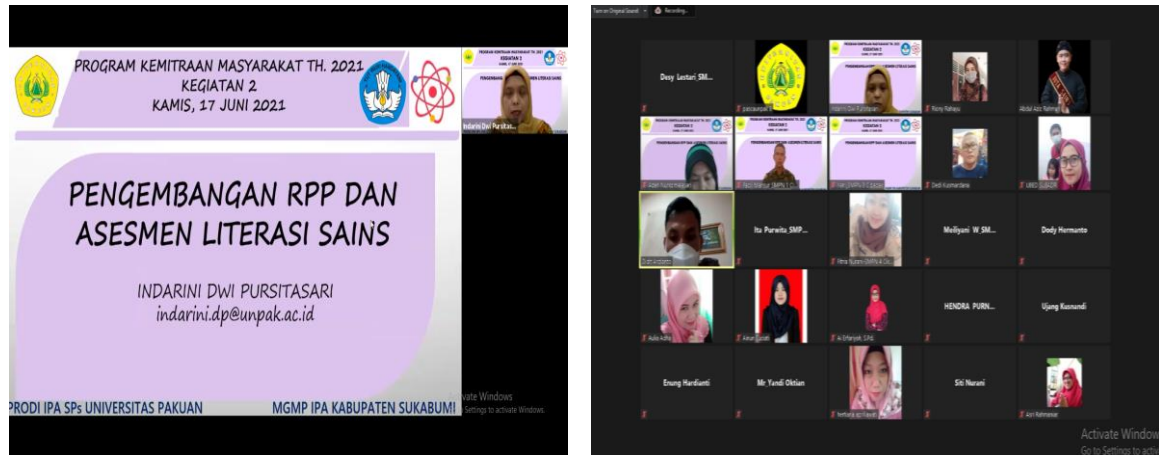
PROGRAM KEMITRAAN MASYARAKAT TH. 2021
KEGIATAN 2
KAMIS, 17 JUNI 2021

PENGEMBANGAN RPP DAN ASESMEN LITERASI SAINS

INDARINI DWI PURSITASARI
indarini.dp@unpak.ac.id

PRODI IPA SPs UNIVERSITAS PAKUAN
MGMP IPA KABUPATEN SUKABUMI

Indarini Dwi Pursitas...

Activate Windows
Go to Settings to activate Windows.

Recording...

Desy Lestari SM...
Ita Purwita SMP...
Meiliyani W SM...
Dody Hermanto
HENDRA PURN...
Ujang Kusnandi
Enung Hardianti
Mr Yandi Oktian
Siti Nurani
Abdul Aziz Rahmat
Dedi Kusmardana
Ai Erfaniyah, S.Pd.
Asri Rahmawati

Activate Windows
Go to Settings to activate